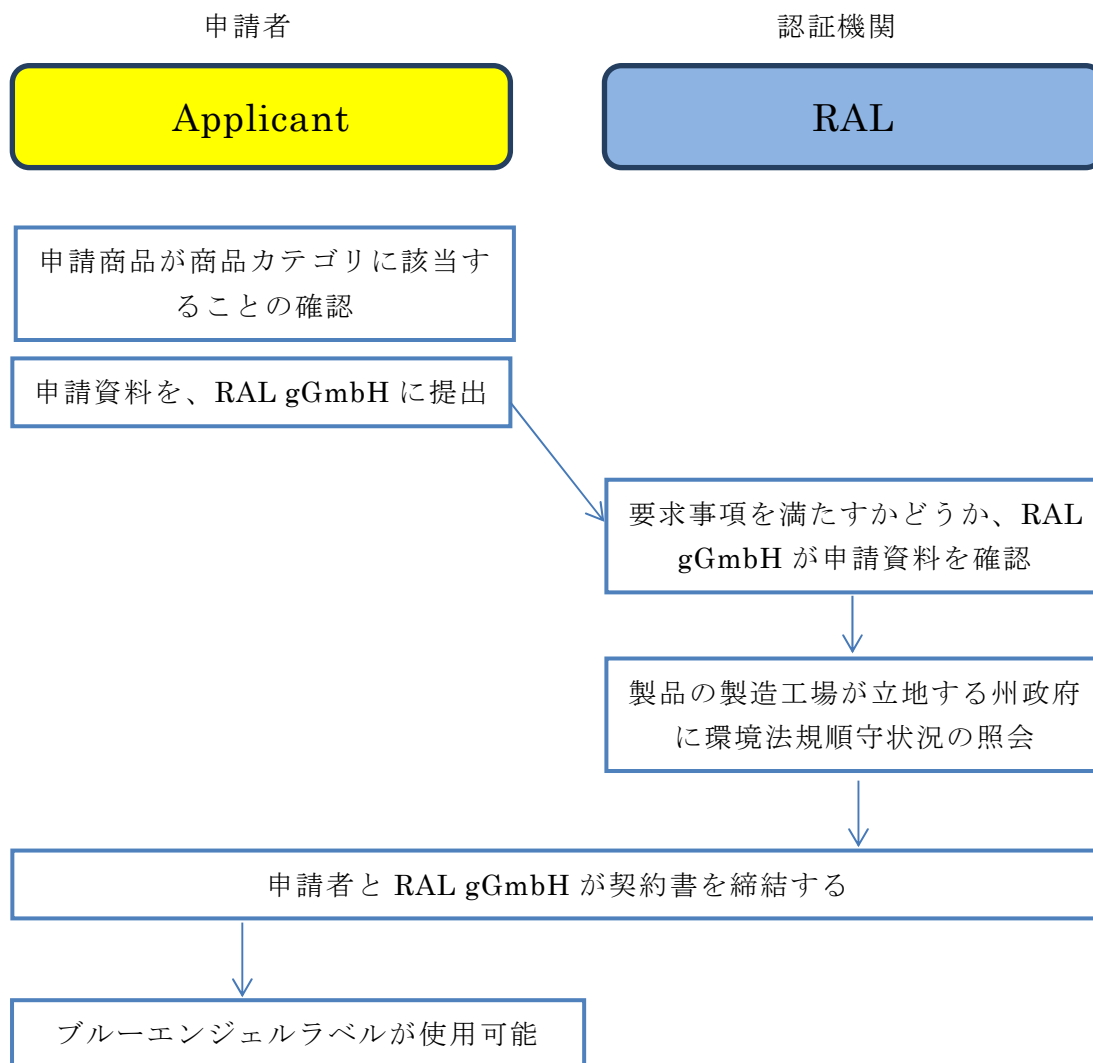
申請者

認証機関

Applicant

RAL

申請商品が商品カテゴリに該当することの確認

申請資料を、RAL gGmbH に提出

要求事項を満たすかどうか、RAL gGmbH が申請資料を確認

製品の製造工場が立地する州政府に環境法規順守状況の照会

申請者と RAL gGmbH が契約書を締結する

ブルーエンジェルラベルが使用可能